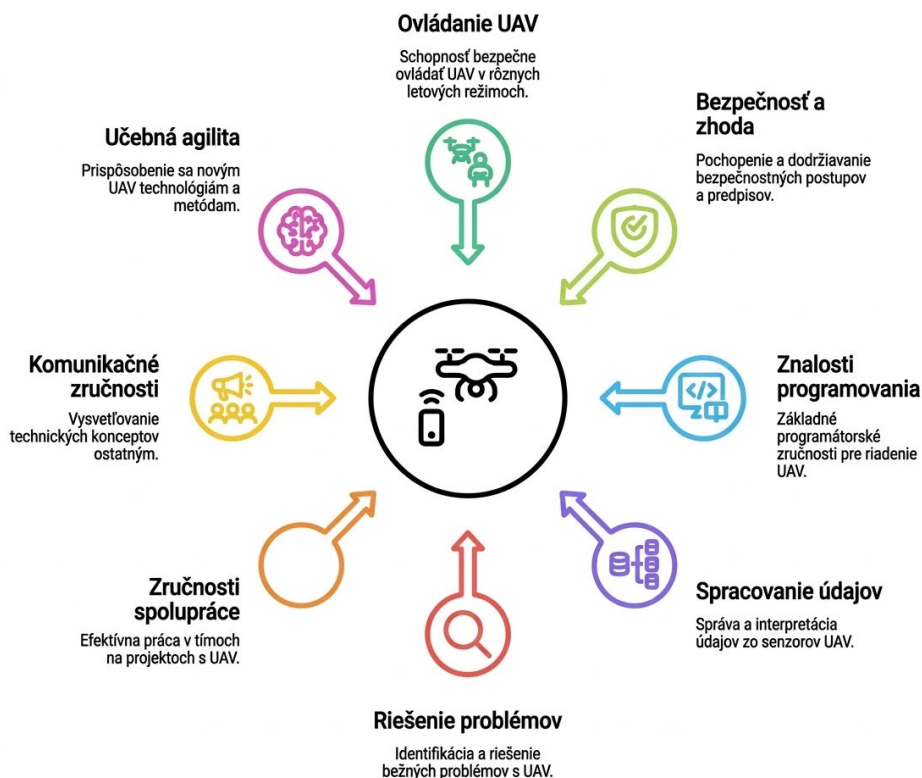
Ovládanie UAV

Schopnosť bezpečne ovládať UAV v rôznych letových režimoch.

Učebná agilita

Prispôsobenie sa novým UAV technológiám a metódam.

Bezpečnosť a zhoda

Pochopenie a dodržiavanie bezpečnostných postupov a predpisov.

Komunikačné zručnosti

Vysvetľovanie technických konceptov ostatným.

Znalosti programovania

Základné programátorské zručnosti pre riadenie UAV.

Zručnosti spolupráce

Efektívna práca v tímoch na projektoch s UAV.

Spracovanie údajov

Správa a interpretácia údajov zo senzorov UAV.

Riešenie problémov

Identifikácia a riešenie bežných problémov s UAV.